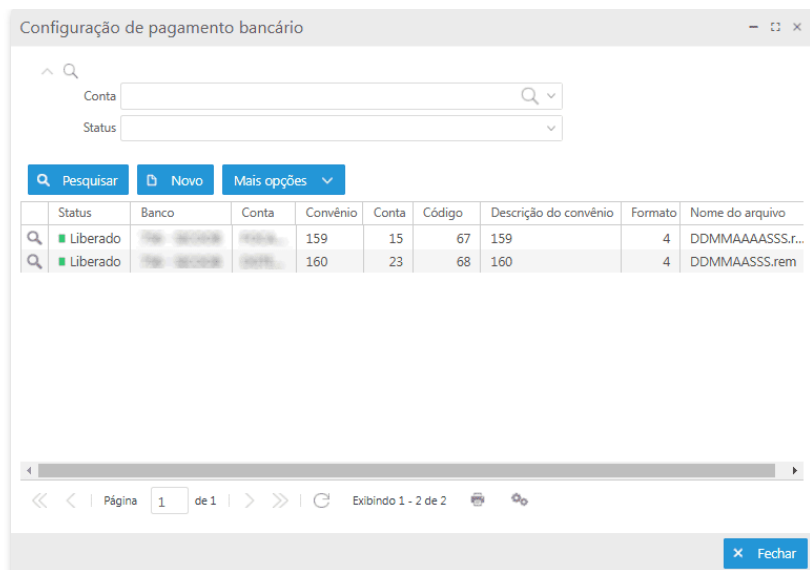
Configuração de pagamento bancário

Conta

Status

Pesquisar Novo Mais opções

| | Status | Banco | Conta | Convênio | Conta | Código | Descrição do convênio | Formato | Nome do arquivo |
|---|---|---|---|---|---|---|---|---|---|
| | Liberado | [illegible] | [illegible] | 159 | 15 | 67 | 159 | 4 | DDMMAAAASSS.r... |
| | Liberado | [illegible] | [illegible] | 160 | 23 | 68 | 160 | 4 | DDMMAASSS.rem |

Página 1 de 1 Exibindo 1 - 2 de 2

Fechar